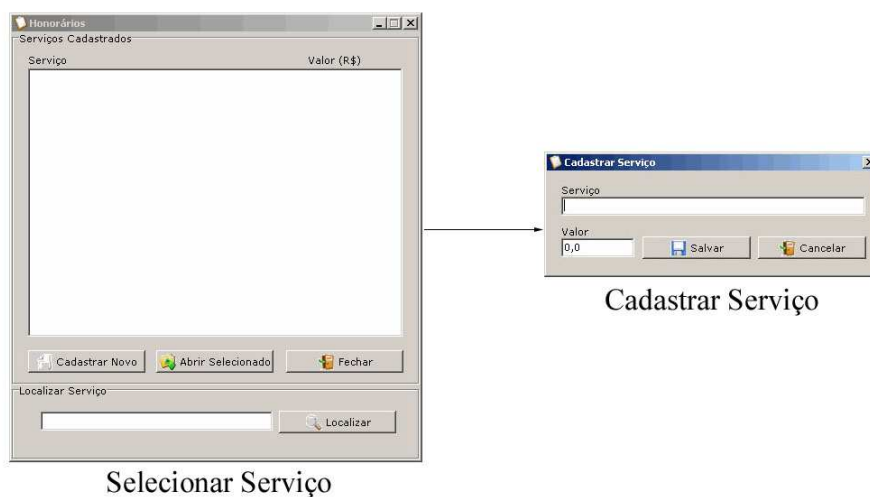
Honorários

Serviços Cadastrados

Serviço

Valor (R$)

Cadastrar Novo

Abrir Selecionado

Fechar

Localizar Serviço

Localizar

Selecionar Serviço

Cadastrar Serviço

Serviço

Valor

0,0

Salvar

Cancelar

Cadastrar Serviço